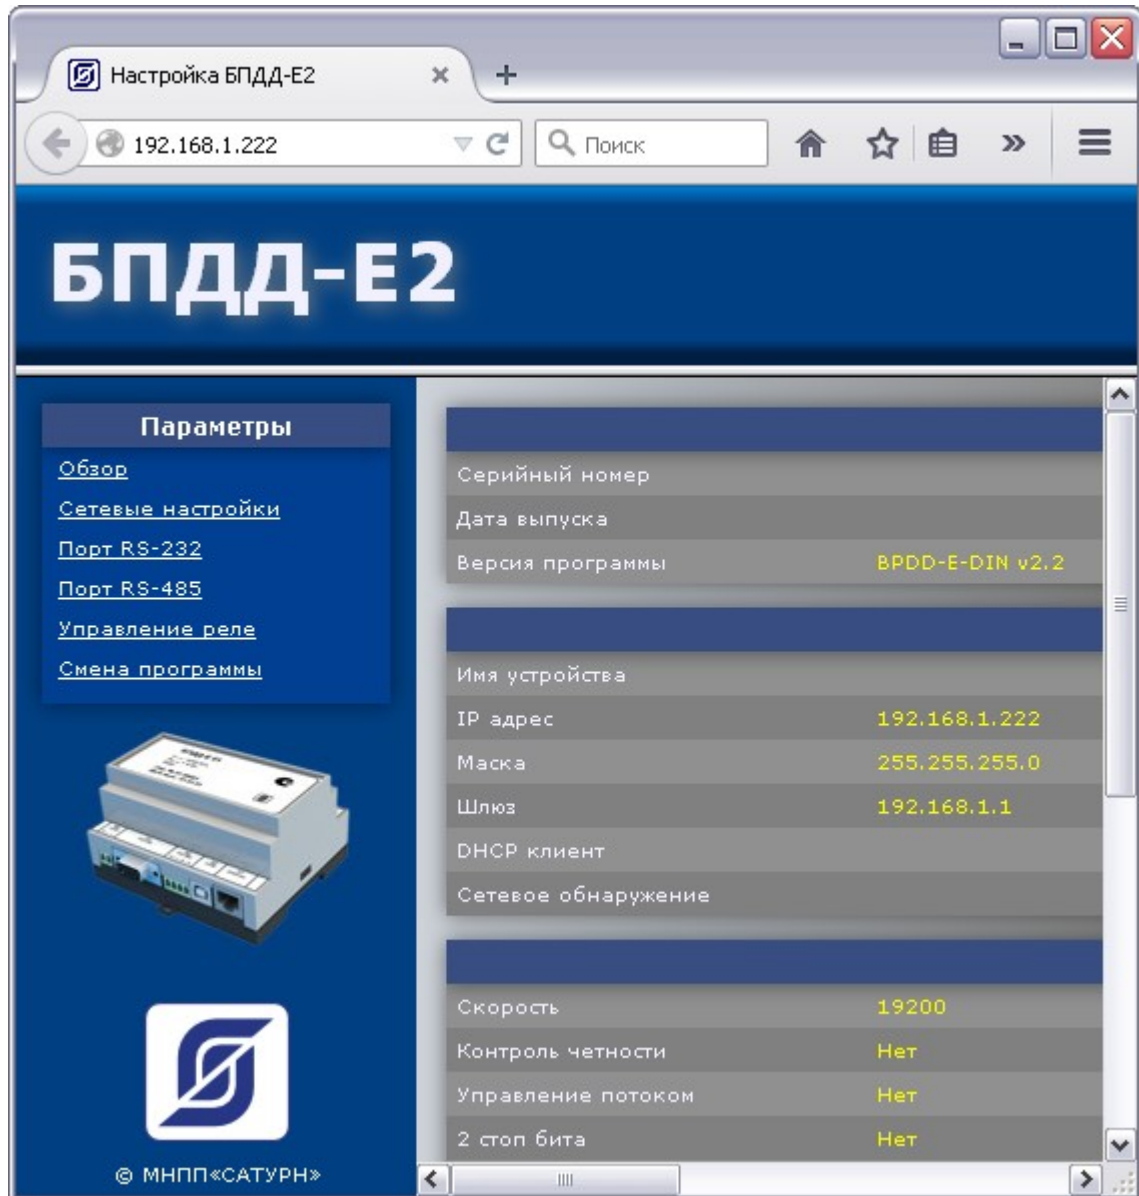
Настройка БПДД-Е2

192.168.1.222

Поиск

БПДД-Е2

Параметры

Обзор

Сетевые настройки

Порт RS-232

Порт RS-485

Управление реле

Смена программы

© МНПП«САТУРН»

| | |
|---|---|
| Серийный номер | |
| Дата выпуска | |
| Версия программы | BPDD-E-DIN v2.2 |

| | |
|---|---|
| Имя устройства | |
| IP адрес | 192.168.1.222 |
| Маска | 255.255.255.0 |
| Шлюз | 192.168.1.1 |
| DHCP клиент | |
| Сетевое обнаружение | |

| | |
|---|---|
| Скорость | 19200 |
| Контроль четности | Нет |
| Управление потоком | Нет |
| 2 стоп бита | Нет |